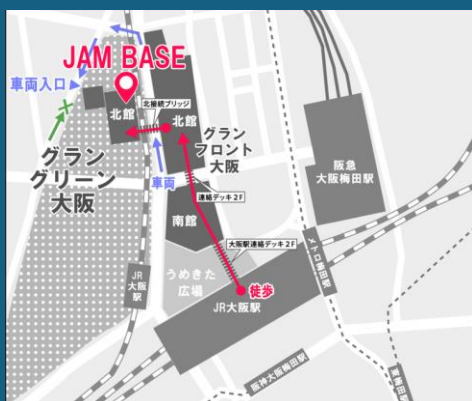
JAM BASE

車両入口

北館

北館

北接続ブリッジ

グラン
フロント
大阪

グラン
グリーン
大阪

車両

連絡デッキ2F

南館

大阪駅連絡デッキ2F

うめきた
広場

徒歩

JR大阪駅

JR
大阪
線

阪急
大阪梅田駅

メトロ梅田駅

阪神大阪梅田駅

東梅田駅